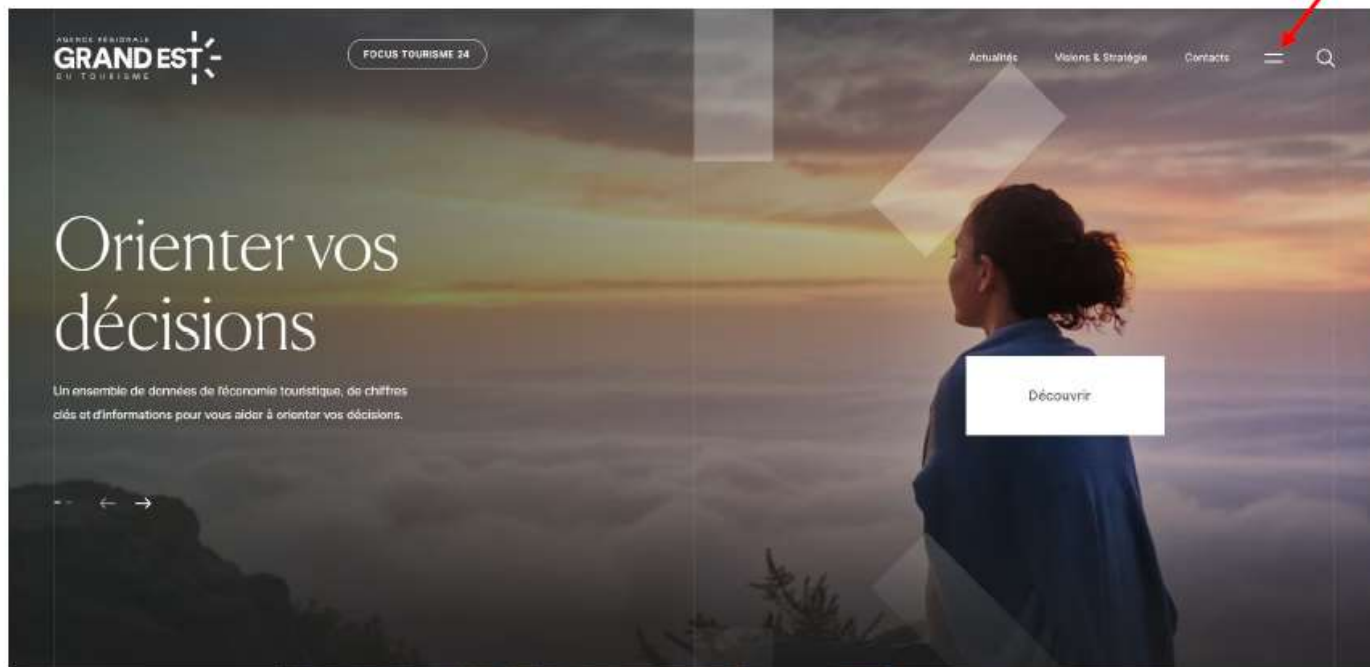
AGENCE RÉGIONALE
GRAND EST
DU TOURISME

FOCUS TOURISME 24

Actualités Visions & Stratégie Contacts

Orienter vos décisions

Un ensemble de données de l'économie touristique, de chiffres clés et d'informations pour vous aider à orienter vos décisions.

Découvrir